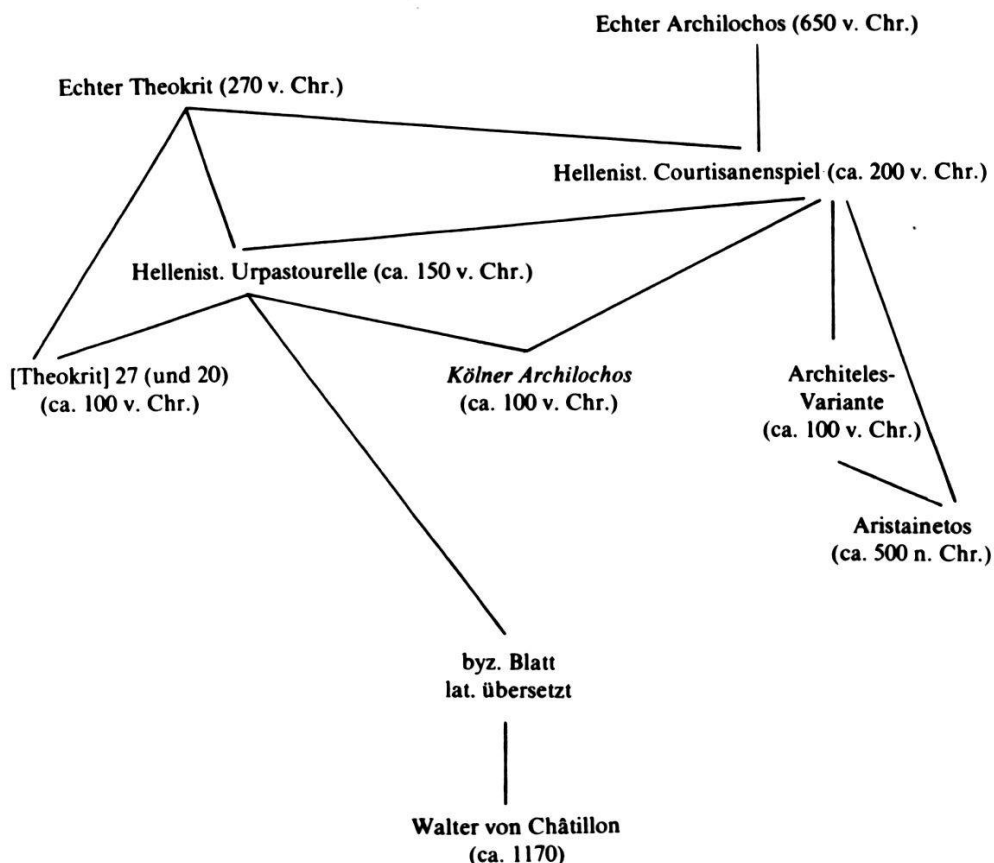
Echter Archilochos (650 v. Chr.)

Echter Theokrit (270 v. Chr.)

Hellenist. Courtisanenspiel (ca. 200 v. Chr.)

Hellenist. Urpastourelle (ca. 150 v. Chr.)

[Theokrit] 27 (und 20)
(ca. 100 v. Chr.)

*Kölner Archilochos*
(ca. 100 v. Chr.)

Architeles-Variante
(ca. 100 v. Chr.)

Aristainetos
(ca. 500 n. Chr.)

byz. Blatt
lat. übersetzt

Walter von Châtillon
(ca. 1170)